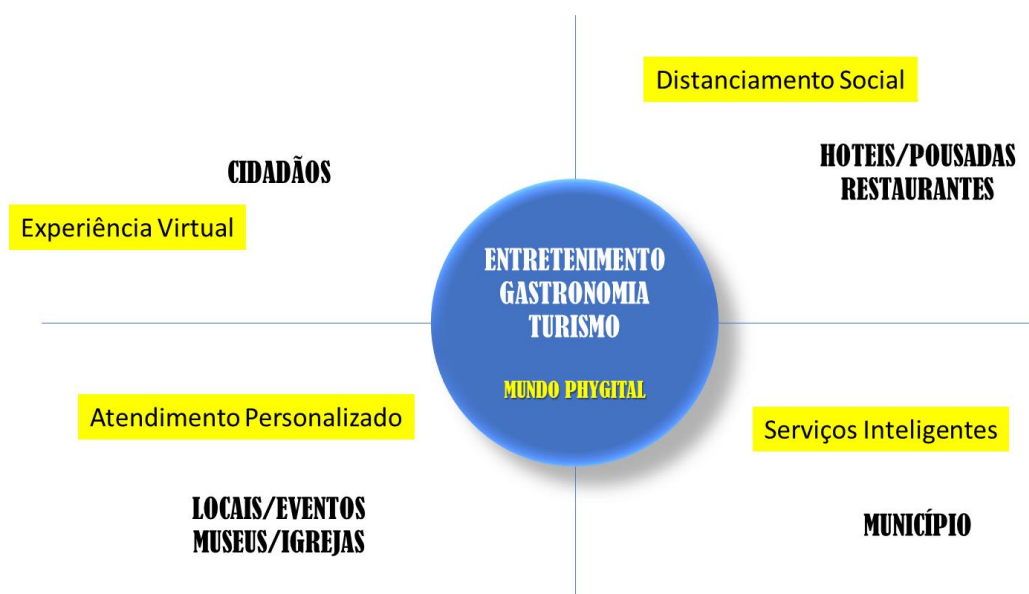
CIDADÃOS

Experiência Virtual

Distanciamento Social

HOTEIS/POUSADAS
RESTAURANTES

ENTRETENIMENTO
GASTRONOMIA
TURISMO

MUNDO PHYGITAL

Atendimento Personalizado

LOCAIS/EVENTOS
MUSEUS/IGREJAS

Serviços Inteligentes

MUNICÍPIO